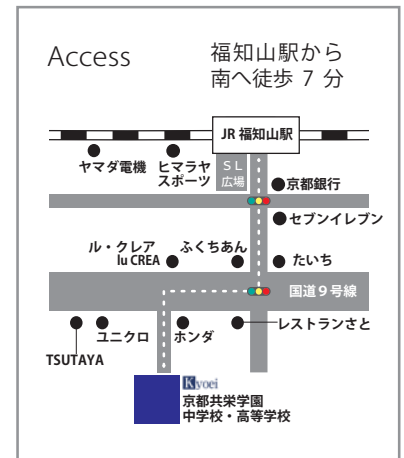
Access

福知山駅から
南へ徒歩 7 分

JR 福知山駅

ヤマダ電機

ヒマラヤ
スポーツ

S L
広場

京都銀行

セブンイレブン

ル・クレア
lu CREA

ふくちあん

たいち

国道 9 号線

ユニクロ

ホンダ

レストランさと

TSUTAYA

Kyoei

京都共栄学園
中学校・高等学校